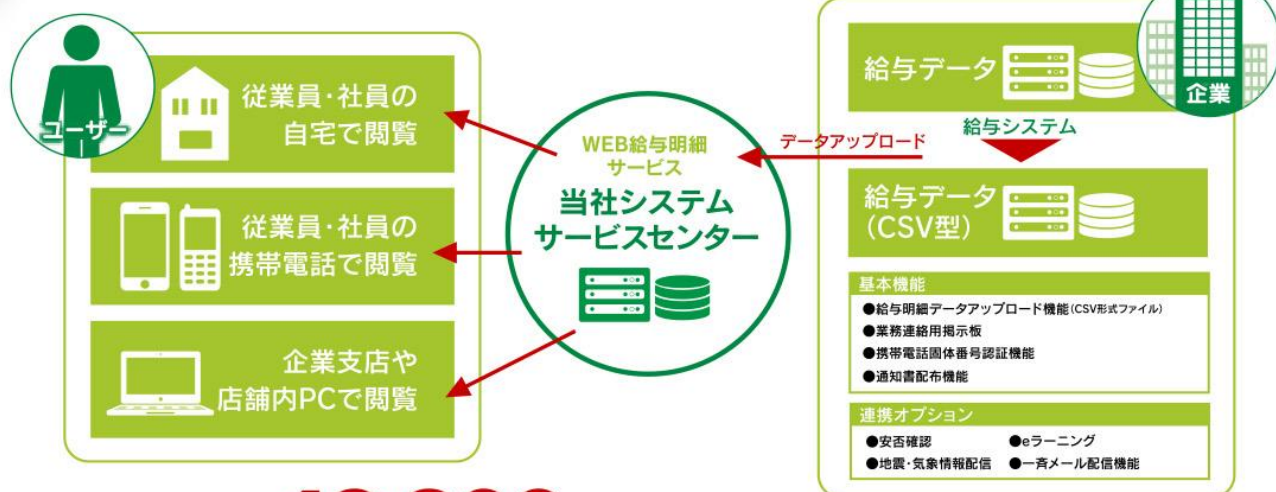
ユーザー

従業員・社員の自宅で閲覧

従業員・社員の携帯電話で閲覧

企業支店や店舗内PCで閲覧

WEB給与明細サービス
当社システムサービスセンター

データアップロード

企業

給与データ

給与システム

給与データ（CSV型）

基本機能
●給与明細データアップロード機能（CSV形式ファイル）
●業務連絡用掲示板
●携帯電話固体番号認証機能
●通知書配布機能

連携オプション
●安否確認
●eラーニング
●地震・気象情報配信
●一斉メール配信機能

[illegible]